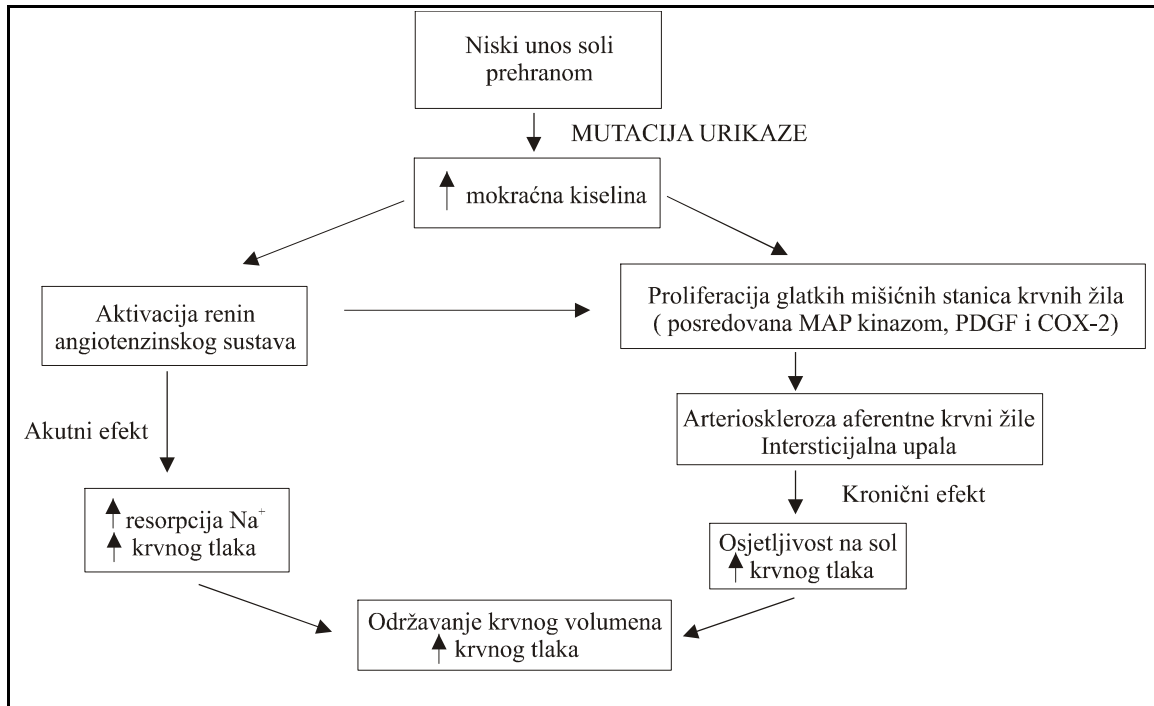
Niski unos soli prehranom

MUTACIJA URIKAZE

↑ mokraćna kiselina

Aktivacija renin angiotenzinskog sustava

Proliferacija glatkih mišićnih stanica krvnih žila ( posredovana MAP kinazom, PDGF i COX-2)

Akutni efekt

Arterioskleroza aferentne krvni žile Intersticijalna upala

Kronični efekt

↑ resorpcija $Na^+$
↑ krvnog tlaka

Osjetljivost na sol
↑ krvnog tlaka

Održavanje krvnog volumena
↑ krvnog tlaka